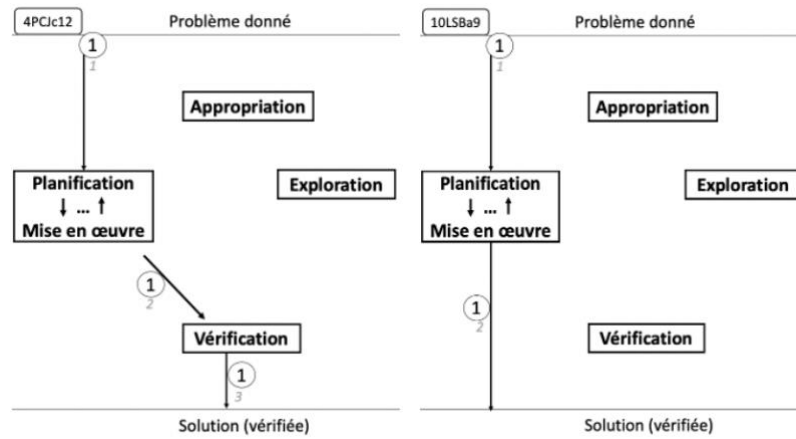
4PCJc12

Problème donné

1
1

Appropriation

Planification
↓ … ↑
Mise en œuvre

Exploration

1
2

Vérification

1
3

Solution (vérifiée)

10LSBa9

Problème donné

1
1

Appropriation

Planification
↓ … ↑
Mise en œuvre

Exploration

1
2

Vérification

Solution (vérifiée)